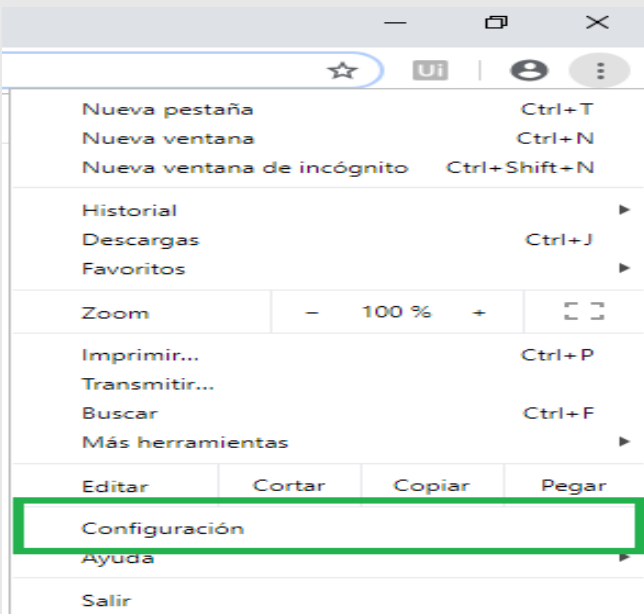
Ui

Nueva pestaña Ctrl+T
Nueva ventana Ctrl+N
Nueva ventana de incógnito Ctrl+Shift+N

Historial
Descargas Ctrl+J
Favoritos

| Zoom | – | 100 % | + |
|---|---|---|---|

Imprimir... Ctrl+P
Transmitir...
Buscar Ctrl+F
Más herramientas

| Editar | Cortar | Copiar | Pegar |
|---|---|---|---|

Configuración
Ayuda

Salir